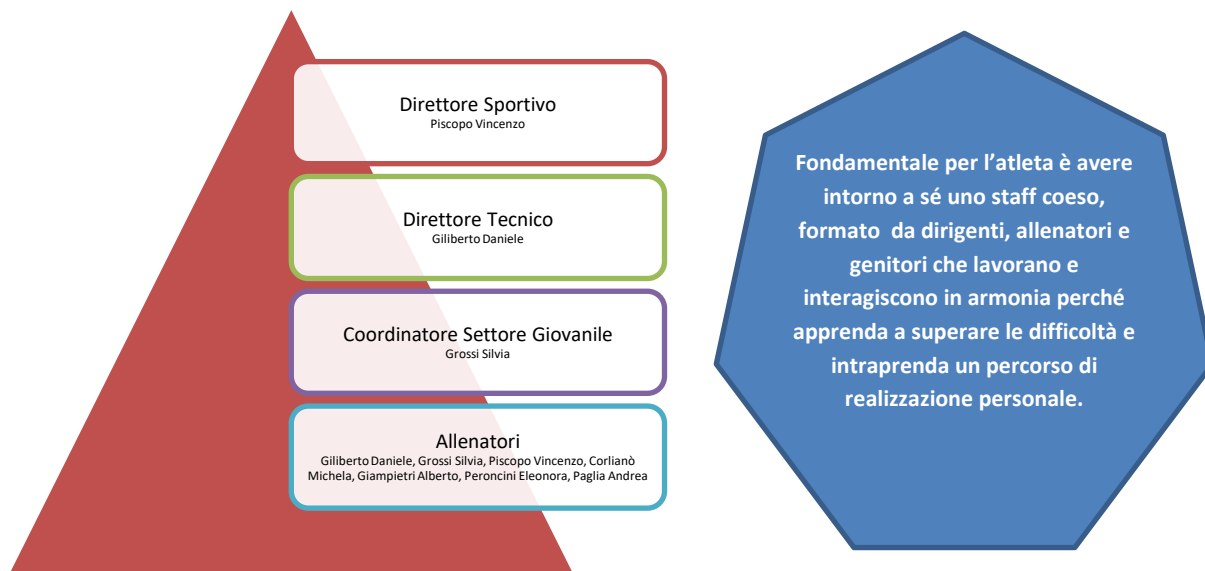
Direttore Sportivo
Piscopo Vincenzo

Direttore Tecnico
Giliberto Daniele

Coordinatore Settore Giovanile
Grossi Silvia

Allenatori
Giliberto Daniele, Grossi Silvia, Piscopo Vincenzo, Corlianò Michela, Giampietri Alberto, Peroncini Eleonora, Paglia Andrea

Fondamentale per l'atleta è avere intorno a sé uno staff coeso, formato da dirigenti, allenatori e genitori che lavorano e interagiscono in armonia perché apprenda a superare le difficoltà e intraprenda un percorso di realizzazione personale.